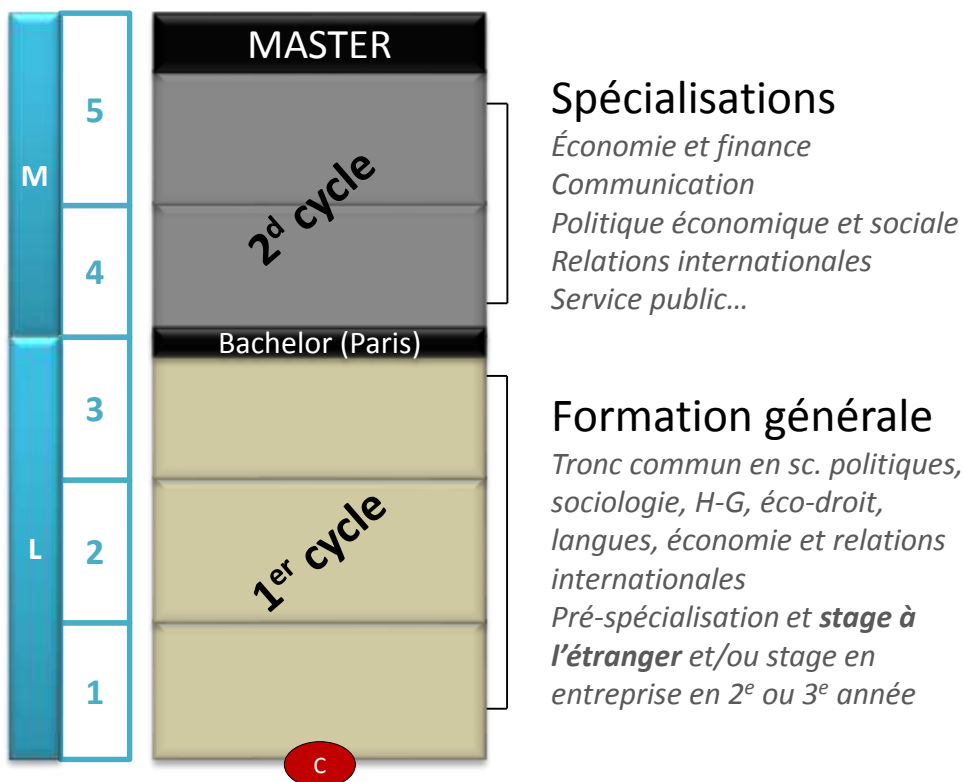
M

L

5

4

3

2

1

MASTER

$2^{d}$ cycle

Bachelor (Paris)

$1^{er}$ cycle

C

Spécialisations

Économie et finance
Communication
Politique économique et sociale
Relations internationales
Service public…

Formation générale

Tronc commun en sc. politiques, sociologie, H-G, éco-droit, langues, économie et relations internationales
Pré-spécialisation et **stage à l'étranger** et/ou stage en entreprise en $2^{e}$ ou $3^{e}$ année